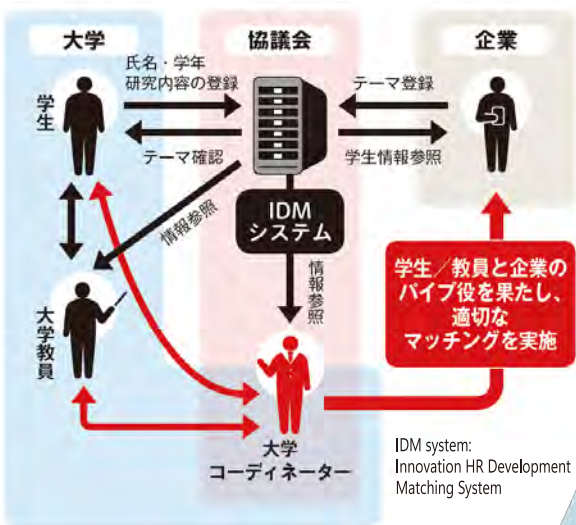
大学

協議会

企業

学生

氏名・学年
研究内容の登録

テーマ登録

テーマ確認

学生情報参照

情報参照

IDM
システム

情報参照

大学教員

学生／教員と企業の
パイプ役を果たし、
適切な
マッチングを実施

大学
コーディネーター

IDM system:
Innovation HR Development
Matching System